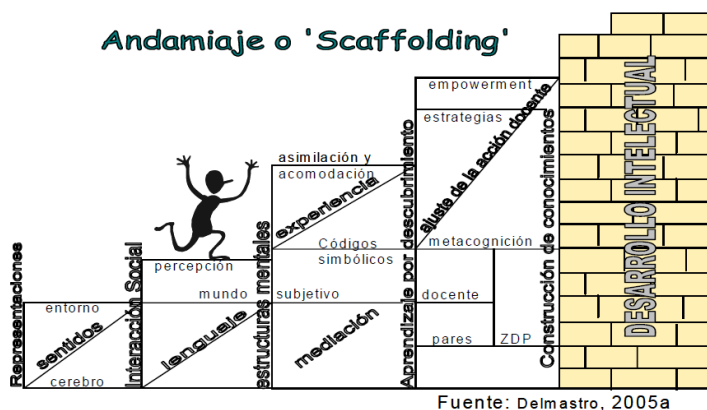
Andamiaje o 'Scaffolding'

Representaciones
entorno
sentidos
cerebro

Interacción Social
percepción
mundo
lenguaje

estructuras mentales
asimilación y
acomodación
experiencia
Códigos
simbólicos
subjetivo
mediación

Aprendizaje por descubrimiento
empowerment
estrategias
ajuste de la acción docente
metacognición
docente
pares
ZDP

Construcción de conocimientos

DESARROLLO INTELECTUAL

Fuente: Delmastro, 2005a